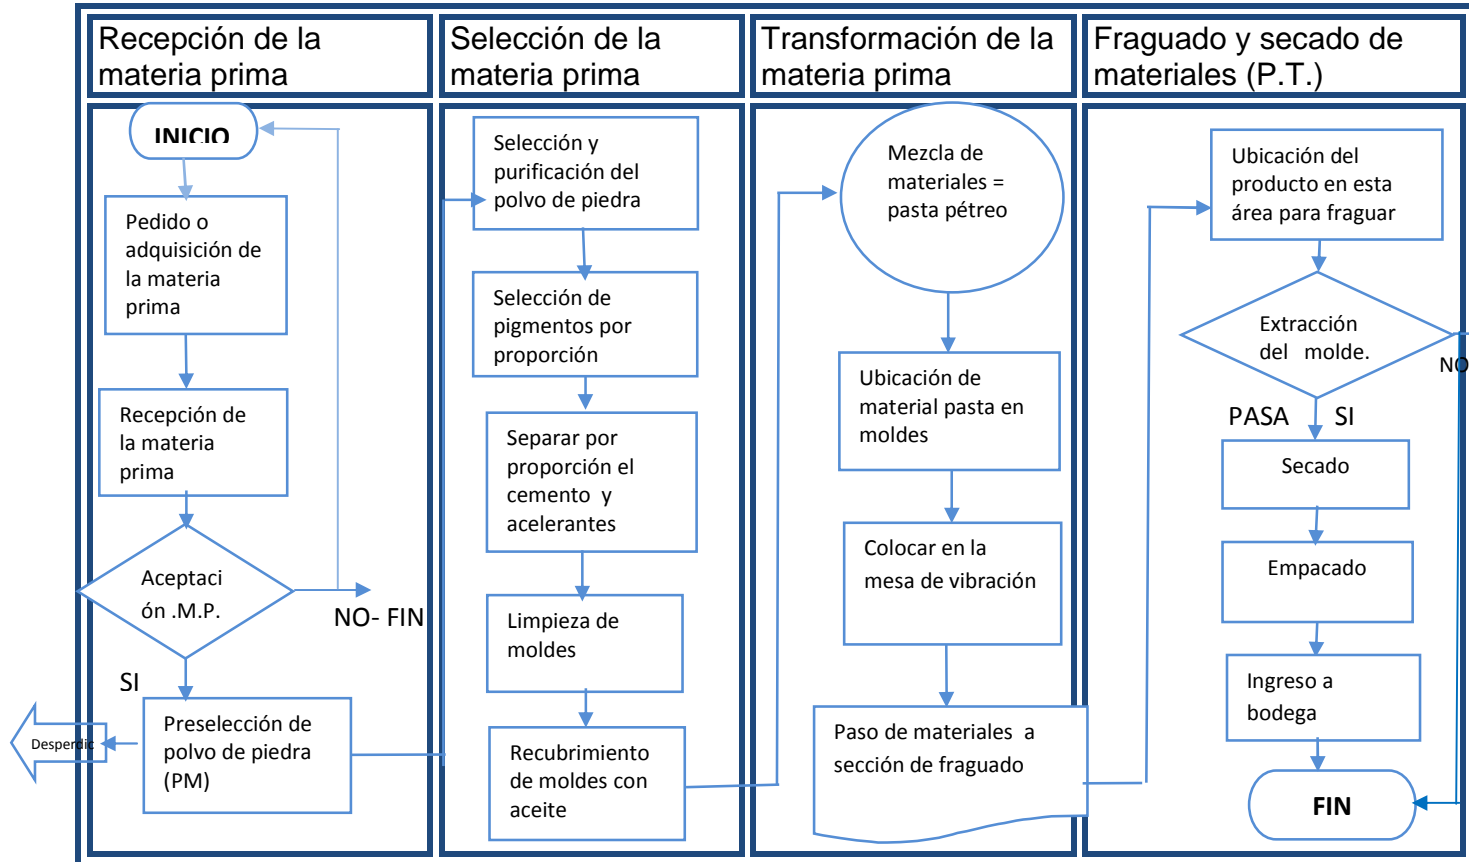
Recepción de la materia prima

Selección de la materia prima

Transformación de la materia prima

Fraguado y secado de materiales (P.T.)

INICIO

Pedido o adquisición de la materia prima

Recepción de la materia prima

Aceptación .M.P.

NO- FIN

SI

Preselección de polvo de piedra (PM)

Desperdic

Selección y purificación del polvo de piedra

Selección de pigmentos por proporción

Separar por proporción el cemento y acelerantes

Limpieza de moldes

Recubrimiento de moldes con aceite

Mezcla de materiales = pasta pétreo

Ubicación de material pasta en moldes

Colocar en la mesa de vibración

Paso de materiales a sección de fraguado

Ubicación del producto en esta área para fraguar

Extracción del molde.

NO

PASA

SI

Secado

Empacado

Ingreso a bodega

FIN